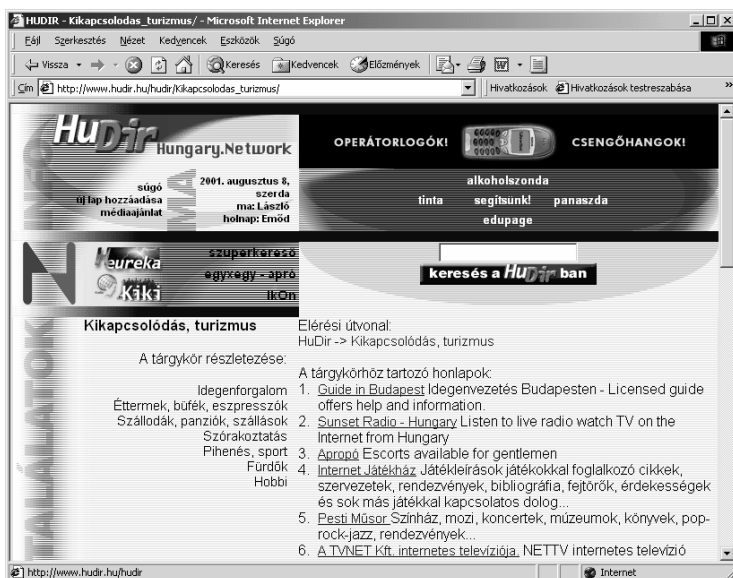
HUDIR - Kikapcsolodas_turizmus/ - Microsoft Internet Explorer

Fájl Szerkesztés Nézet Kedvencek Eszközök Súgó

Vissza Keresés Kedvencek Előzmények

Cím http://www.hudir.hu/hudir/Kikapcsolodas_turizmus/ Hivatkozások Hivatkozások testreszabása

HuDir Hungary.Network

OPERÁTORLOGÓK! CSENGŐHANGOK!

súgó
új lap hozzáadása
médiaajánlat

2001. augusztus 8, szerda
ma: László
holnap: Emőd

alkoholszonda
tinta segítsunk! panaszda
edupage

eureka
Kiki

szuperkereső
egyxegy - apró
IkOn

keresés a HuDir ban

Kikapcsolódás, turizmus

A tárgykör részletezése:

Idegenforgalom
Éttermek, büfék, eszpresszók
Szállodák, panziók, szállások
Szórakoztatás
Pihenés, sport
Fürdők
Hobbi

Elérési útvonal:
HuDir -> Kikapcsolódás, turizmus

A tárgykörhöz tartozó honlapok:
1. Guide in Budapest Idegenvezetés Budapesten - Licensed guide offers help and information.
2. Sunset Radio - Hungary Listen to live radio watch TV on the Internet from Hungary
3. Apropó Escorts available for gentlemen
4. Internet Játékház Játékleírások játékokkal foglalkozó cikkek, szervezetek, rendezvények, bibliográfia, fejtörők, érdekességek és sok más játékkal kapcsolatos dolog...
5. Pesti Műsor Színház, mozi, koncertek, múzeumok, könyvek, pop-rock-jazz, rendezvények...
6. A TVNET Kft. internetes televíziója. NETTV internetes televízió

TALÁLATOK

http://www.hudir.hu/hudir Internet